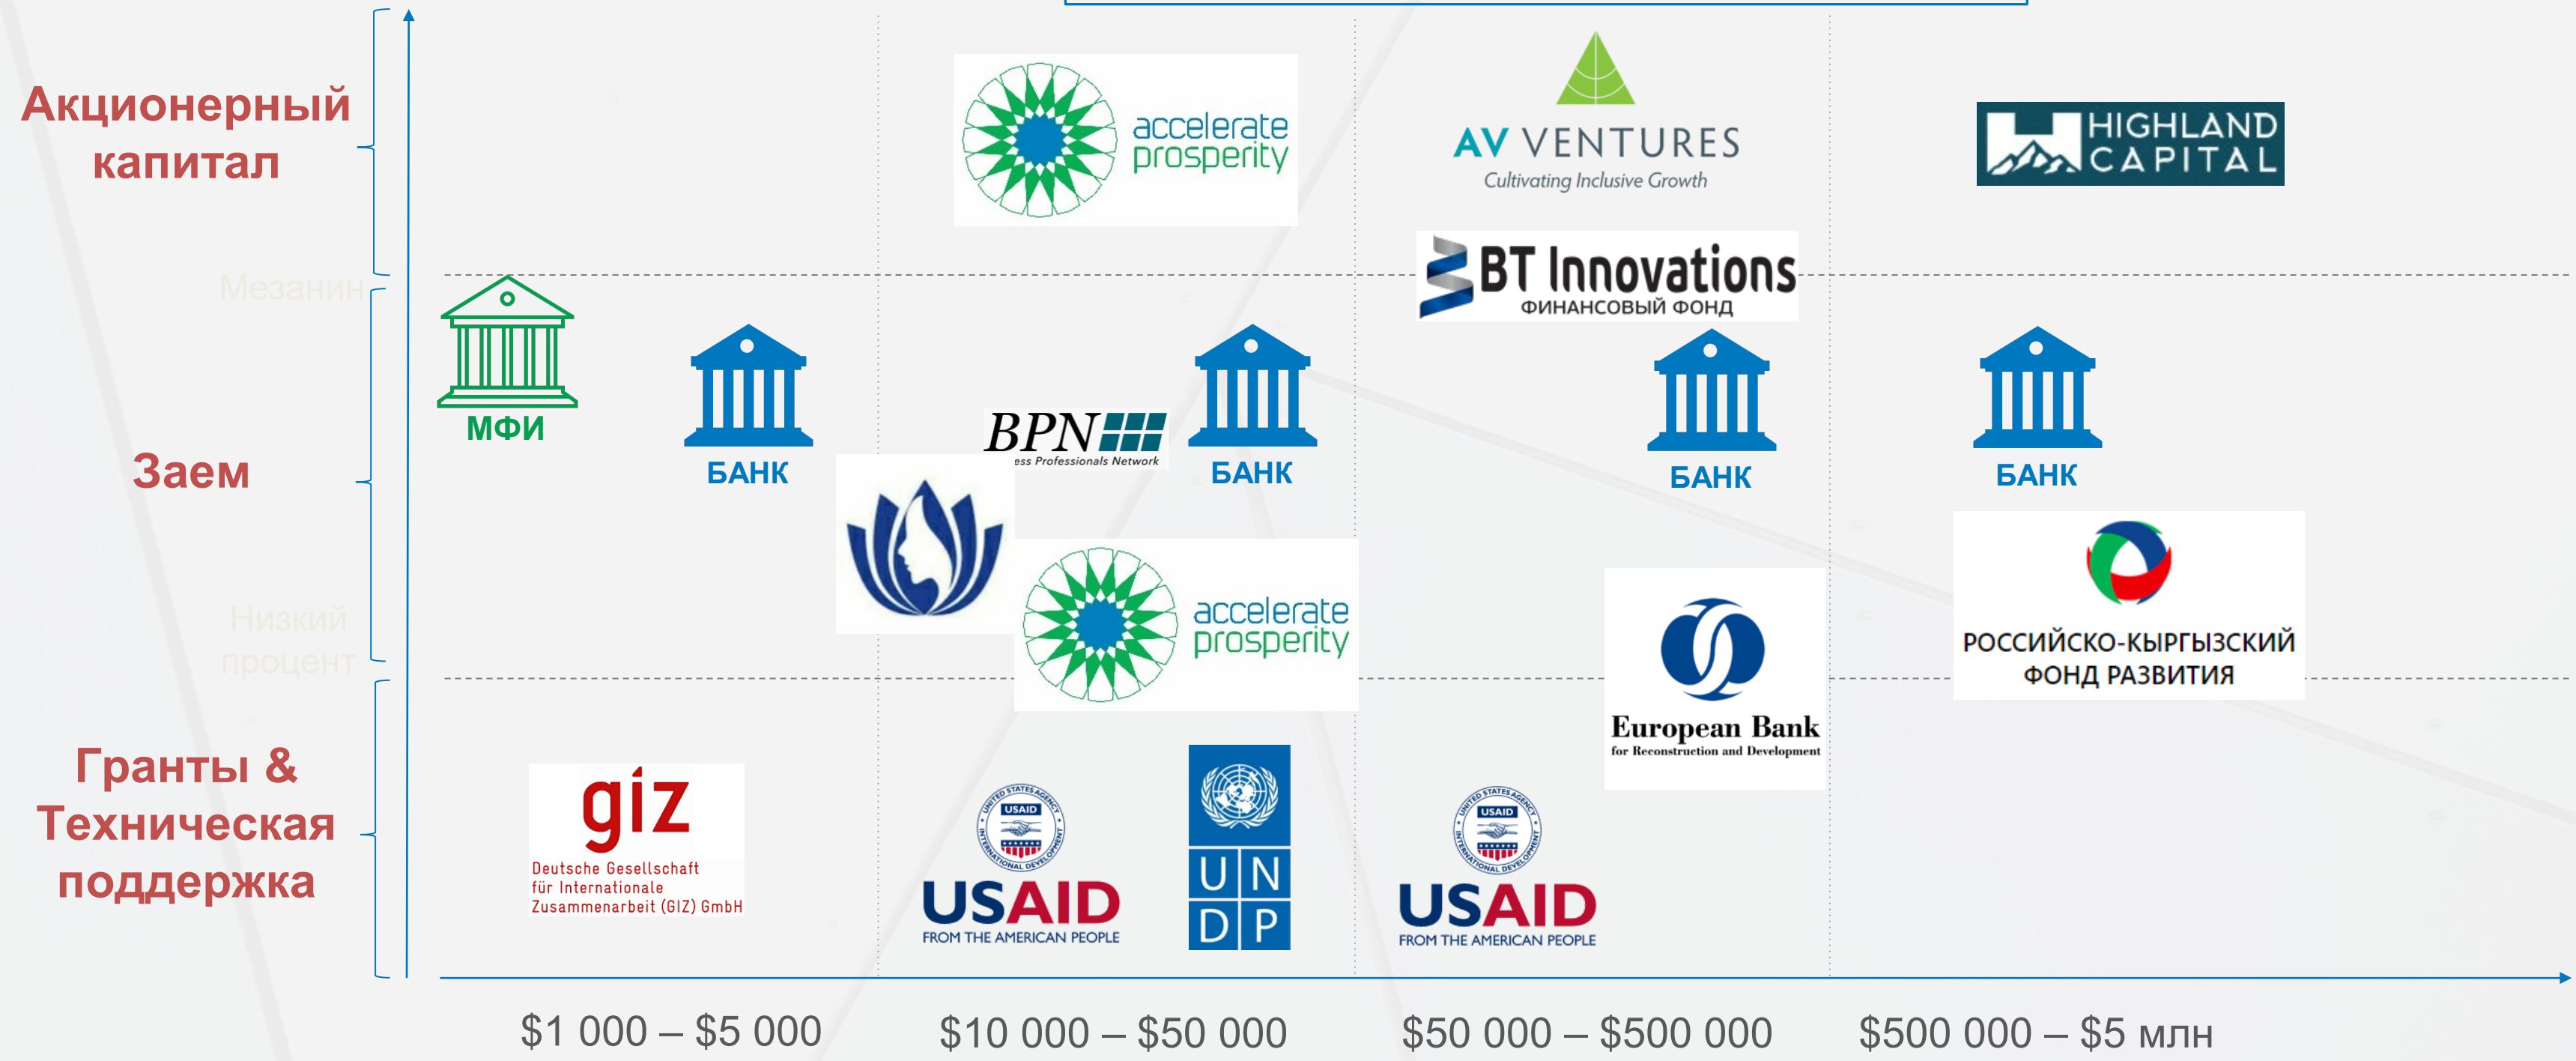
Акционерный капитал

accelerate prosperity

AV VENTURES
Cultivating Inclusive Growth

HIGHLAND CAPITAL

Мезанин

BT Innovations
ФИНАНСОВЫЙ ФОНД

МФИ

БАНК

BPN
ess Professionals Network

БАНК

БАНК

БАНК

Заем

accelerate prosperity

Низкий процент

European Bank
for Reconstruction and Development

РОССИЙСКО-КЫРГЫЗСКИЙ ФОНД РАЗВИТИЯ

Гранты & Техническая поддержка

giz
Deutsche Gesellschaft für Internationale Zusammenarbeit (GIZ) GmbH

USAID
USAID
FROM THE AMERICAN PEOPLE

U N D P

USAID
USAID
FROM THE AMERICAN PEOPLE

$1 000 – $5 000

$10 000 – $50 000

$50 000 – $500 000

$500 000 – $5 млн